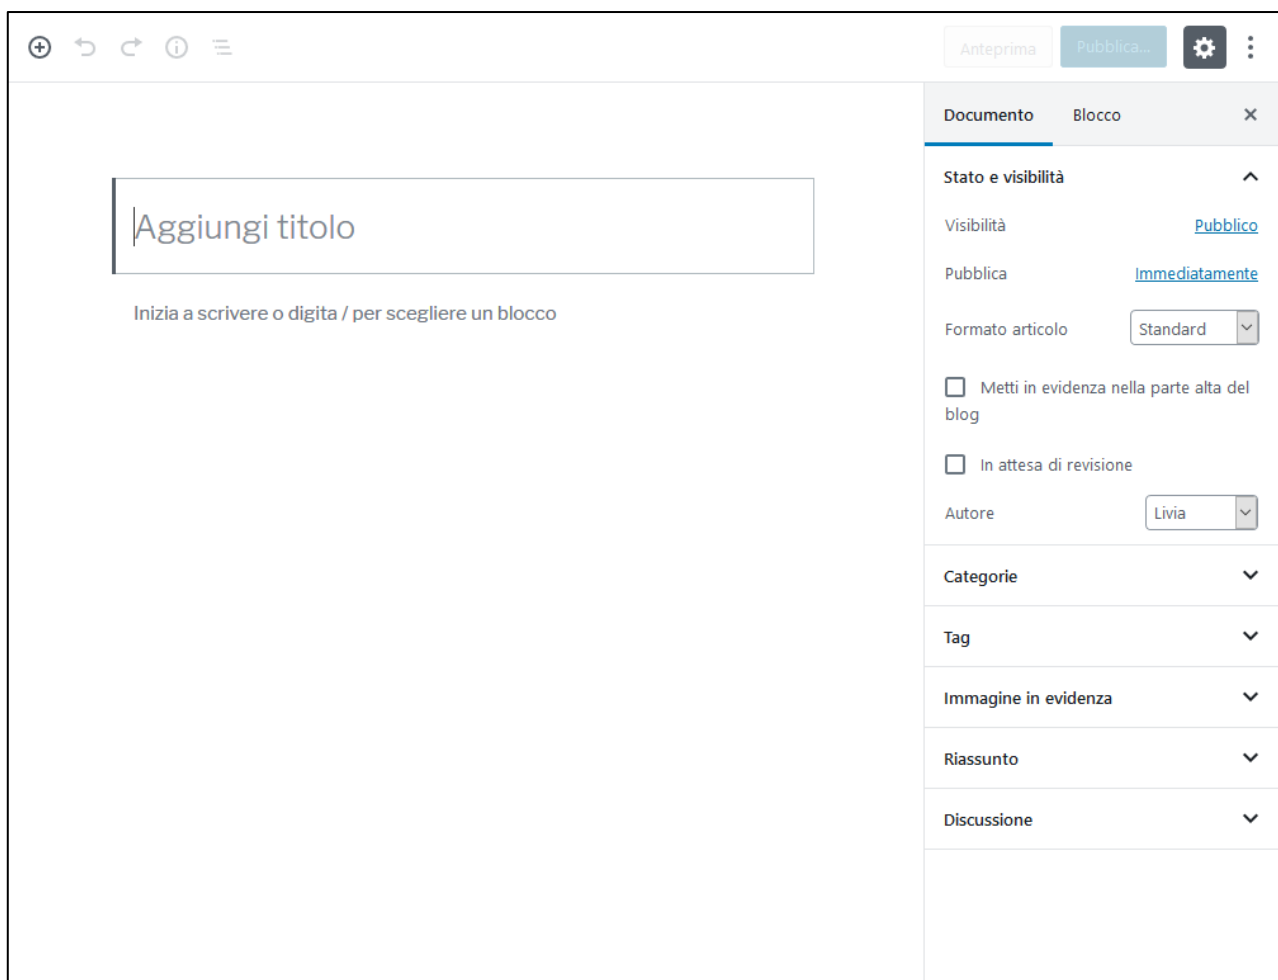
Anteprima Pubblica...

Documento Blocco

Aggiungi titolo

Inizia a scrivere o digita / per scegliere un blocco

Stato e visibilità

Visibilità Pubblico

Pubblica Immediatamente

Formato articolo Standard

Metti in evidenza nella parte alta del blog

In attesa di revisione

Autore Livia

Categorie

Tag

Immagine in evidenza

Riassunto

Discussione